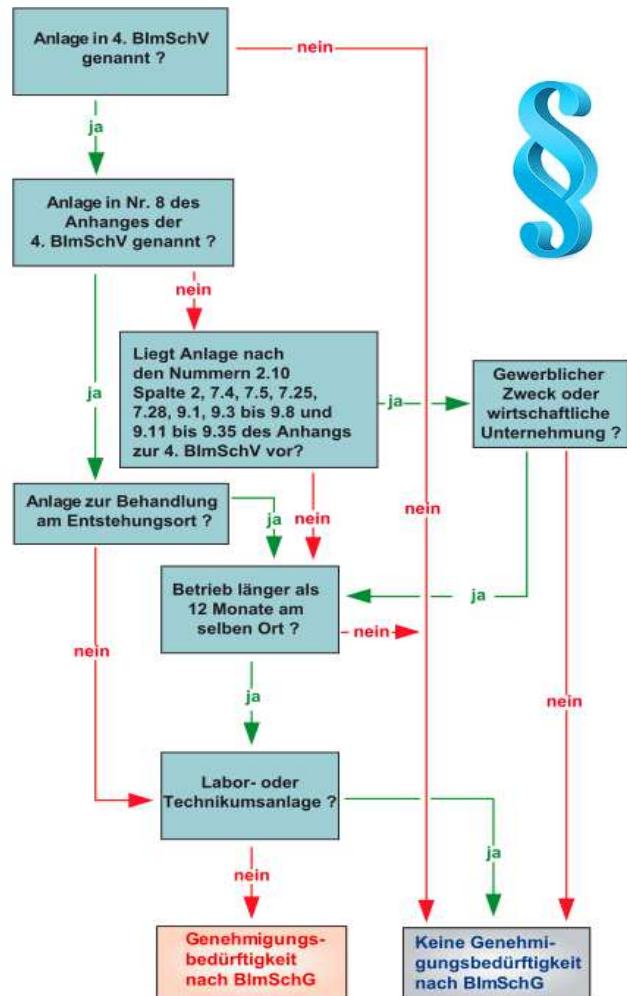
Anlage in 4. BImSchV genannt ?

nein

ja

Anlage in Nr. 8 des Anhanges der 4. BImSchV genannt ?

nein

ja

Liegt Anlage nach den Nummern 2.10 Spalte 2, 7.4, 7.5, 7.25, 7.28, 9.1, 9.3 bis 9.8 und 9.11 bis 9.35 des Anhangs zur 4. BImSchV vor?

ja

Gewerblicher Zweck oder wirtschaftliche Unternehmung ?

nein

Anlage zur Behandlung am Entstehungsort ?

ja

nein

Betrieb länger als 12 Monate am selben Ort ?

ja

nein

nein

ja

nein

Labor- oder Technikumsanlage ?

ja

nein

Genehmigungsbedürftigkeit nach BImSchG

Keine Genehmigungsbedürftigkeit nach BImSchG